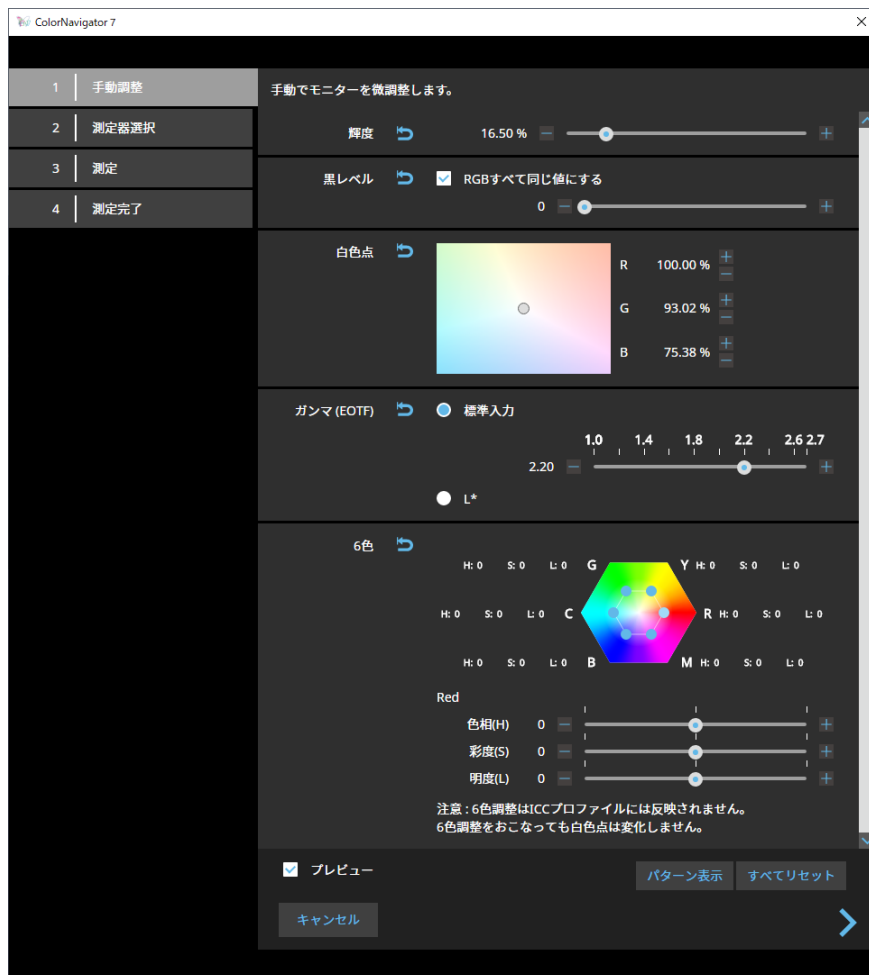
ColorNavigator 7

1 手動調整
2 測定器選択
3 測定
4 測定完了

手動でモニターを微調整します。

輝度 16.50 %

黒レベル RGBすべて同じ値にする
0

白色点
R 100.00 %
G 93.02 %
B 75.38 %

ガンマ (EOTF) 標準入力
1.0 1.4 1.8 2.2 2.6 2.7
2.20
L*

6色
H: 0 S: 0 L: 0 G Y H: 0 S: 0 L: 0
H: 0 S: 0 L: 0 C R H: 0 S: 0 L: 0
H: 0 S: 0 L: 0 B M H: 0 S: 0 L: 0

Red
色相(H) 0
彩度(S) 0
明度(L) 0

注意 : 6色調整はICCプロファイルには反映されません。
6色調整をおこなっても白色点は変化しません。

プレビュー
パターン表示 すべてリセット
キャンセル